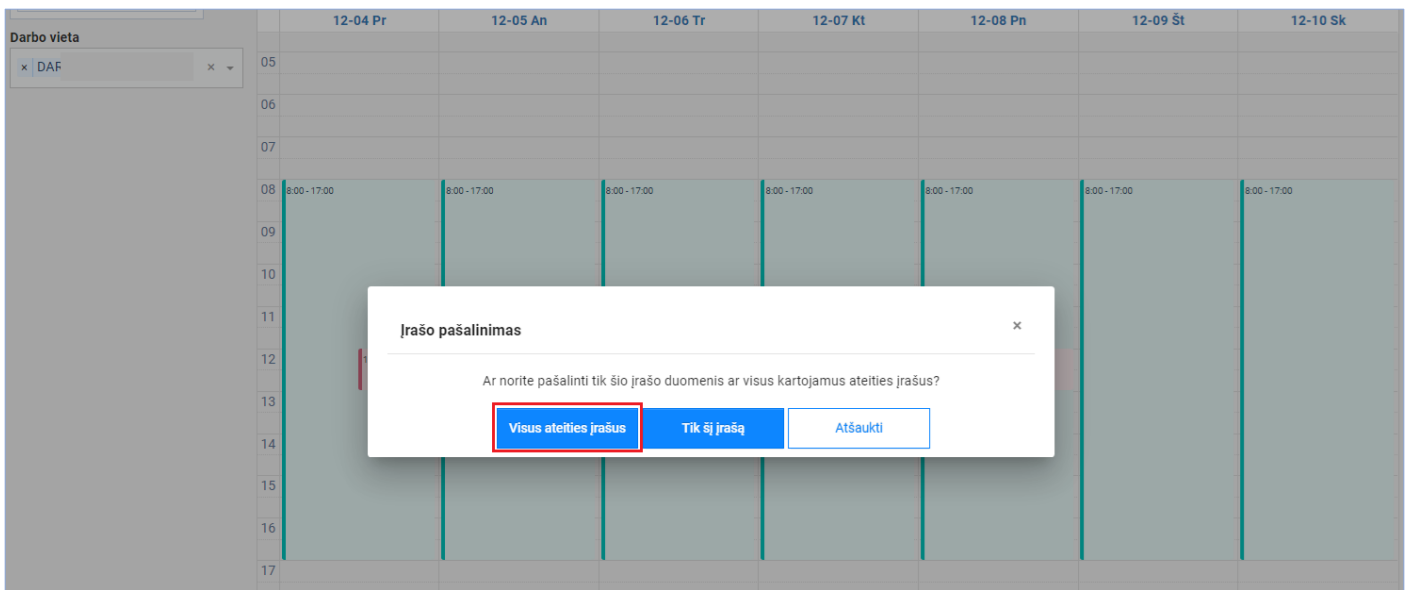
Darbo vieta
× DAF ×

| | 12-04 Pr | 12-05 An | 12-06 Tr | 12-07 Kt | 12-08 Pn | 12-09 Št | 12-10 Sk |
|---|---|---|---|---|---|---|---|
| 05 | | | | | | | |
| 06 | | | | | | | |
| 07 | | | | | | | |
| 08 | 8:00 - 17:00 | 8:00 - 17:00 | 8:00 - 17:00 | 8:00 - 17:00 | 8:00 - 17:00 | 8:00 - 17:00 | 8:00 - 17:00 |
| 09 | | | | | | | |
| 10 | | | | | | | |
| 11 | | | | | | | |
| 12 | | | | | | | |
| 13 | | | | | | | |
| 14 | | | | | | | |
| 15 | | | | | | | |
| 16 | | | | | | | |
| 17 | | | | | | | |

Įrašo pašalinimas
×
Ar norite pašalinti tik šio įrašo duomenis ar visus kartojamus ateities įrašus?
Visus ateities įrašus
Tik šį įrašą
Atšaukti